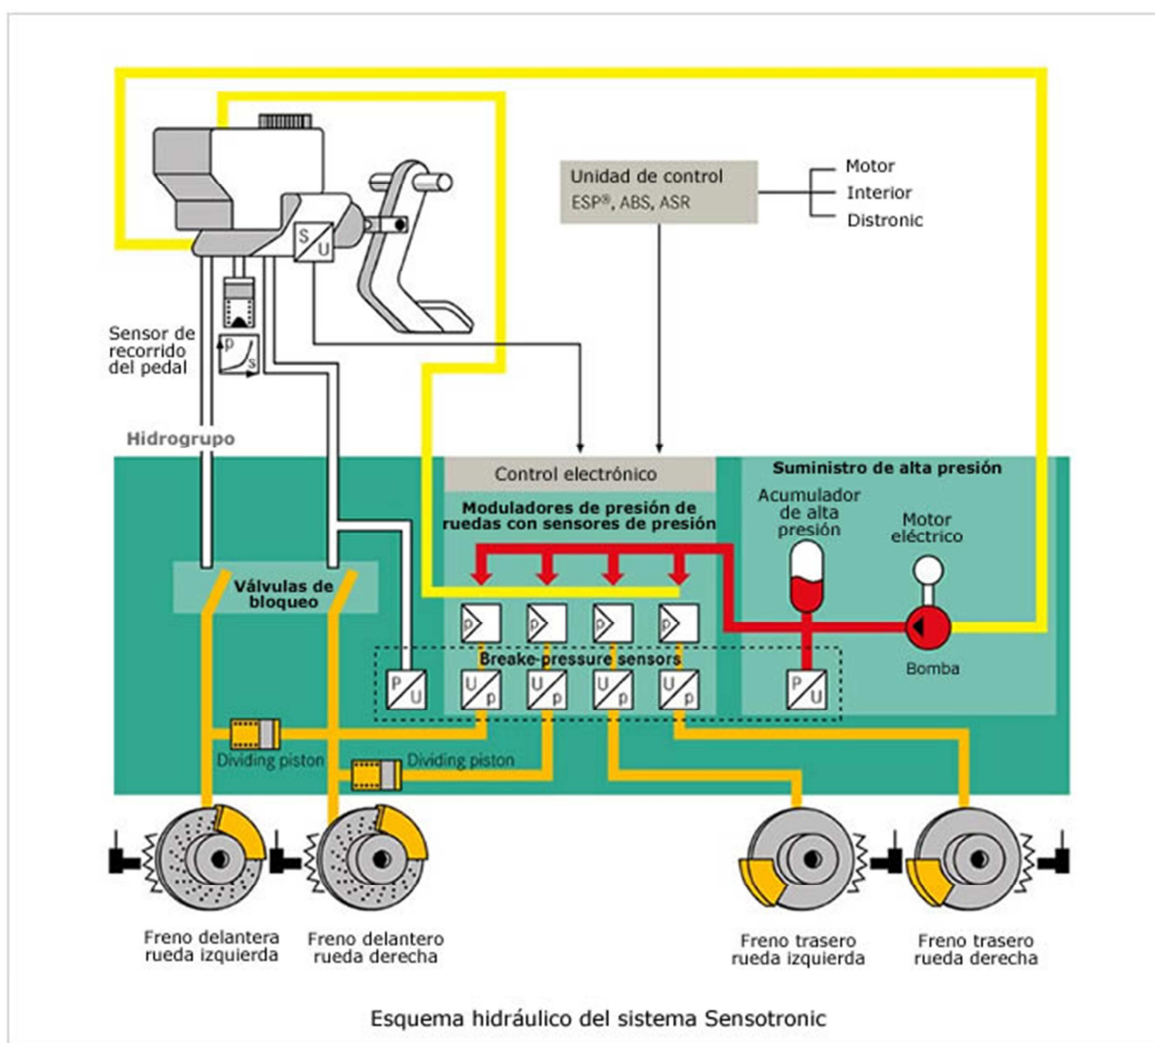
Unidad de control
ESP®, ABS, ASR

Motor
Interior
Distronic

S
U

Sensor de recorrido del pedal

p
s

Hidrogrupo

Control electrónico

Suministro de alta presión

Moduladores de presión de ruedas con sensores de presión

Acumulador de alta presión

Motor eléctrico

Válvulas de bloqueo

p p p p

Breake-pressure sensors

P
U

U
p

U
p

U
p

U
p

P
U

Bomba

Dividing piston

Dividing piston

Freno delantera rueda izquierda

Freno delantero rueda derecha

Freno trasero rueda izquierda

Freno trasero rueda derecha

Esquema hidráulico del sistema Sensotronic